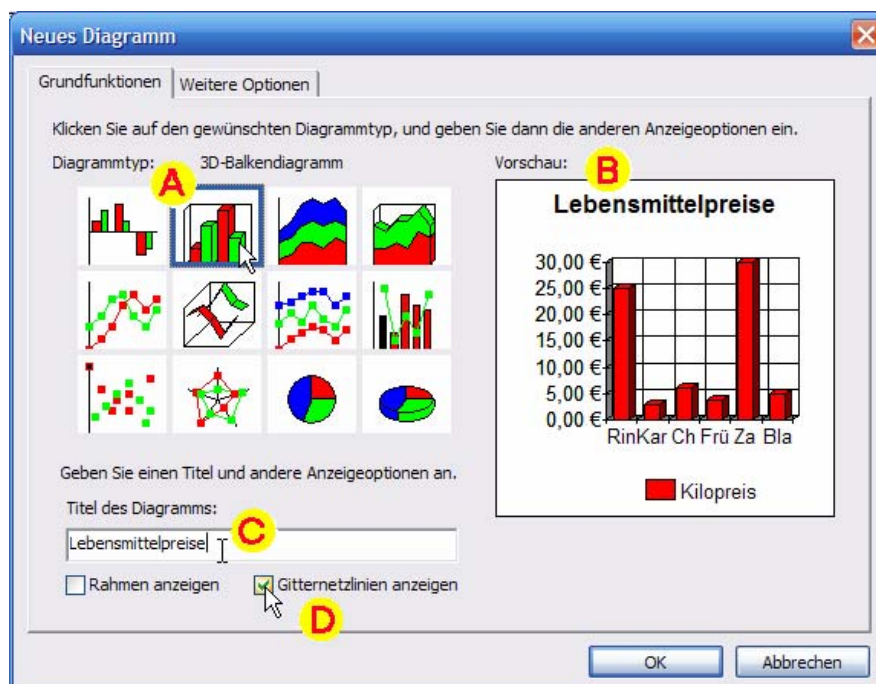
Neues Diagramm

Grundfunktionen | Weitere Optionen

Klicken Sie auf den gewünschten Diagrammtyp, und geben Sie dann die anderen Anzeigeoptionen ein.

Diagrammtyp: A 3D-Balkendiagramm

Vorschau: B

Lebensmittelpreise

30,00 €
25,00 €
20,00 €
15,00 €
10,00 €
5,00 €
0,00 €

RinKar Ch Frü Za Bla

Kilopreis

Geben Sie einen Titel und andere Anzeigeoptionen an.

Titel des Diagramms:

Lebensmittelpreise C

Rahmen anzeigen

Gitternetzlinien anzeigen

D

OK

Abbrechen